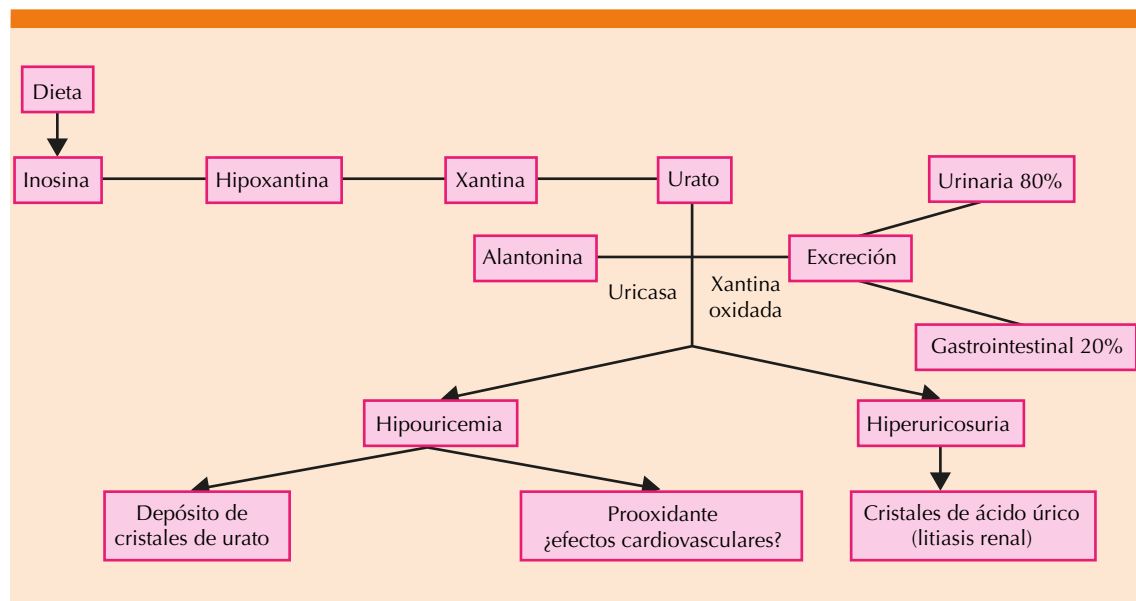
Dieta

Inosina

Hipoxantina

Xantina

Urato

Urinaria 80%

Alantonina

Excreción

Uricasa

Xantina oxidada

Gastrointestinal 20%

Hipouricemia

Hiperuricosuria

Depósito de cristales de urato

Prooxidante ¿efectos cardiovasculares?

Cristales de ácido úrico (litiasis renal)